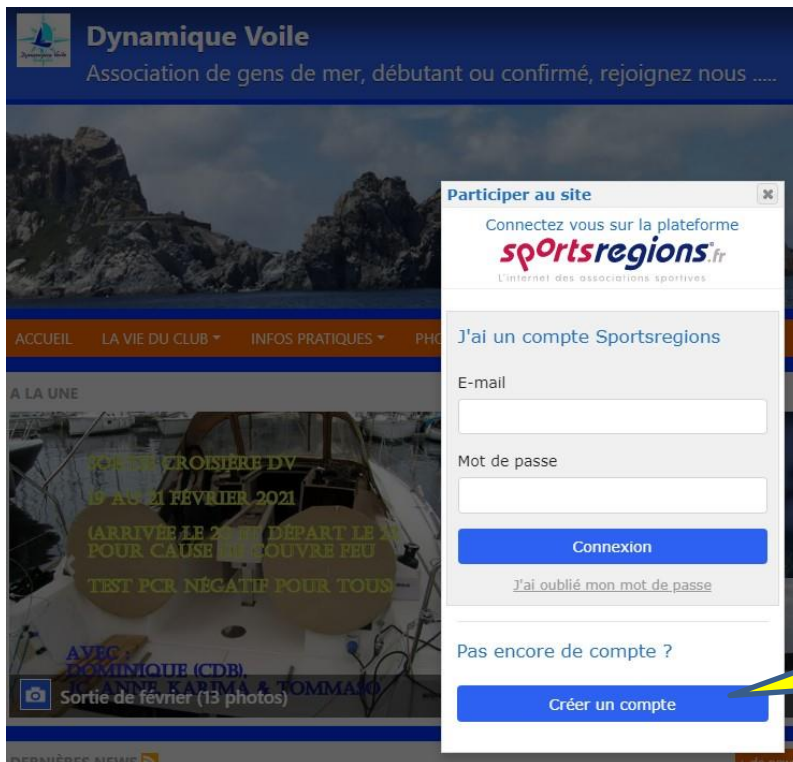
Dynamique Voile

Association de gens de mer, débutant ou confirmé, rejoignez nous .....

ACCUEIL LA VIE DU CLUB ▾ INFOS PRATIQUES ▾ PHO

A LA UNE

SORTIE CROISIÈRE DV
19 AU 21 FÉVRIER 2021
(ARRIVÉE LE 20 ET DÉPART LE 21 POUR CAUSE DE COUVRE FEU
TEST PCR NÉGATIF POUR TOUS

AVEC
DOMINIQUE (CDB),
JC, ANNE, KARIMA & TOMMASO

Sortie de février (13 photos)

DERNIÈRES NEWS

Participer au site ×

Connectez vous sur la plateforme
sportsregions.fr
L'internet des associations sportives

J'ai un compte Sportsregions

E-mail

Mot de passe

Connexion

J'ai oublié mon mot de passe

Pas encore de compte ?

Créer un compte